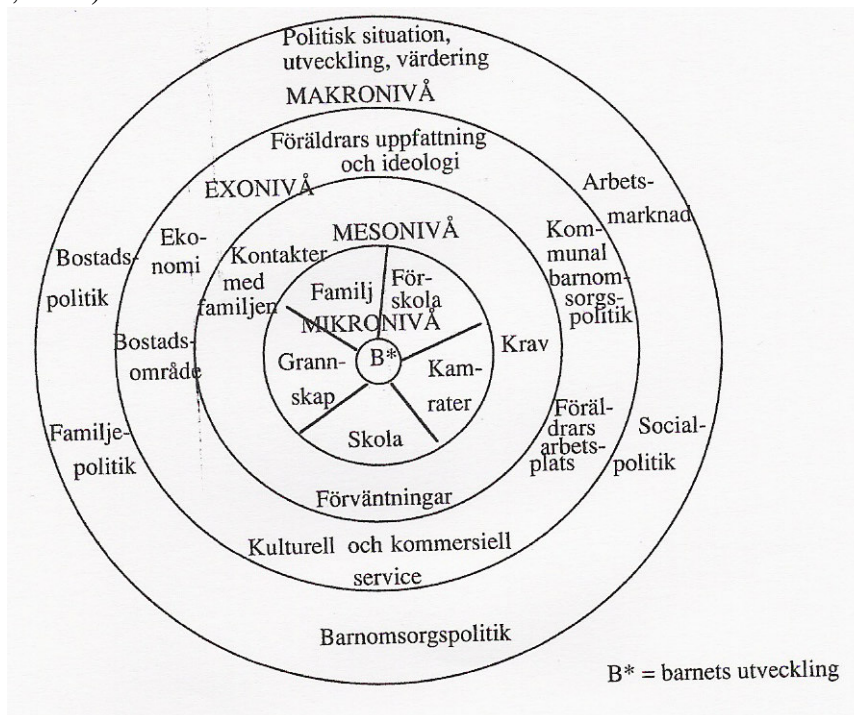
Politisk situation, utveckling, värdering

MAKRONIVÅ

Föräldrars uppfattning och ideologi

EXONIVÅ

Arbetsmarknad

Bostadspolitik

Ekonomi

MESONIVÅ

Kontakter med familjen

Kommunal barnomsorgspolitik

Familj

Förskola

MIKRONIVÅ

Bostadsområde

B*

Grannskap

Kamrater

Krav

Skola

Föräldrars arbetsplats

Familjepolitik

Socialpolitik

Förväntningar

Kulturell och kommersiell service

Barnomsorgspolitik

B* = barnets utveckling